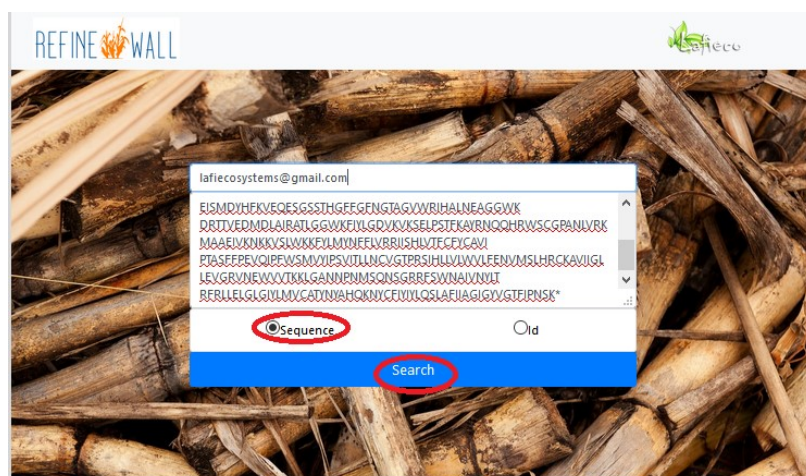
REFINE WALL

Lafieco

lafiecosystems@gmail.com

EISMDYHFKVEQFSGSSTHGFFGFNGTAGVWRIHALNEAGGWK
DRTTVEDMDLAIRATLGGWKFIYLGDVKVKSELPSTFKAYRNQQHRWSCGPANLVRK
MAAEIVKNKKVSLWKKFYLMYNFFLVRRIISHLVTFCFYCAVI
PTASFFPEVQIPFWSMVYIPSVITLLNCVGTPRSIHLLVLWVLFENVMSLHRCKAVIIGL
LEVGRVNEWVVTKKLGANNPNMSQNSGRRFSWNAIVNYLT
RFRLLELGLGIYLMVCATINYAHQKNYCFIYIYLQSLAFIIAGIGYVGTFIPNSK*

Sequence

Id

Search